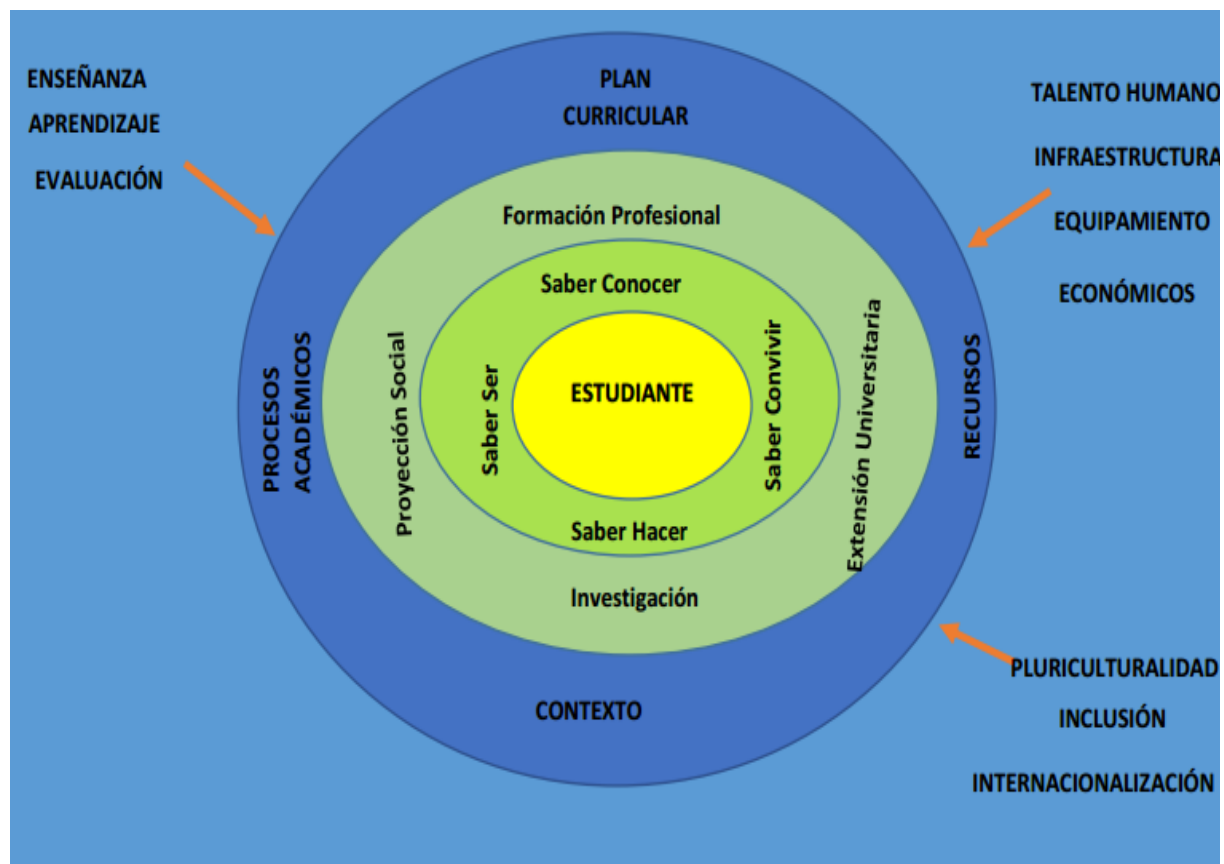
ENSEÑANZA
APRENDIZAJE
EVALUACIÓN

PLAN
CURRICULAR

TALENTO HUMANO
INFRAESTRUCTURA
EQUIPAMIENTO
ECONÓMICOS

Formación Profesional

Saber Conocer

PROCESOS
ACADÉMICOS

Proyección Social

Saber Ser

ESTUDIANTE

Saber Convivir

Extensión Universitaria

RECURSOS

Saber Hacer

Investigación

PLURICULTURALIDAD
INCLUSIÓN
INTERNACIONALIZACIÓN

CONTEXTO